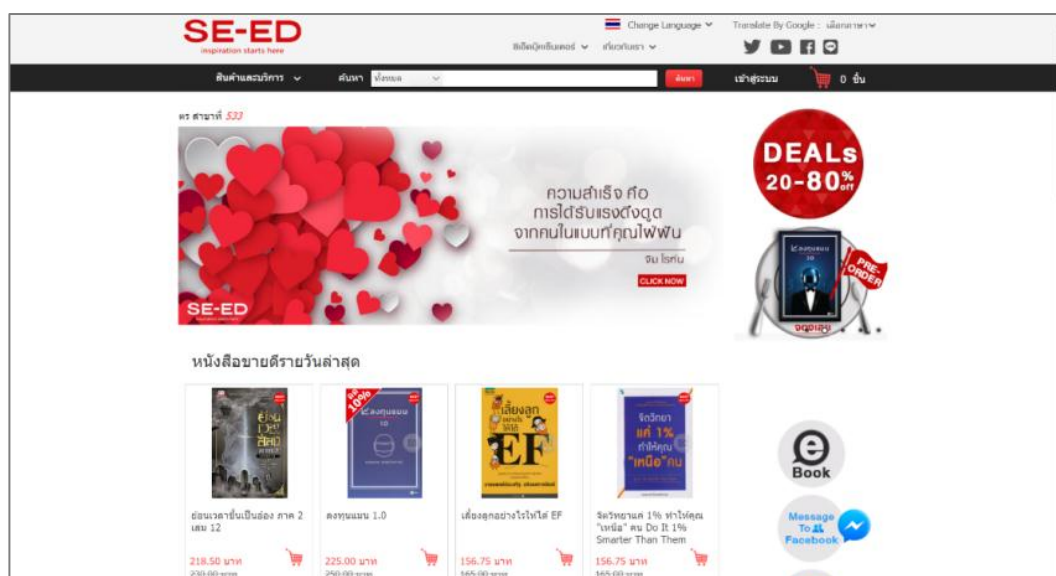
SE-ED
inspiration starts here

Change Language
Translate By Google : เลือกภาษา
ซีเอ็ดบุ๊คเซ็นเตอร์
เกี่ยวกับเรา

สินค้าและบริการ
ค้นหา ทั้งหมด
ค้นหา
เข้าสู่ระบบ
0 ชิ้น

ตร สาขาที่ 533

ความสำเร็จ คือ
การได้รับแรงดึงดูด
จากคนในแบบที่คุณใฝ่ฝัน
จิม โรห์น
CLICK NOW

SE-ED

DEALs
20-80% off

PRE-ORDER

หนังสือขายดีรายวันล่าสุด

ย้อนเวลาขั้นเป็นย่อง ภาค 2 เล่ม 12
218.50 บาท
230.00 บาท

ลด 10%
ลงทุนแมน 1.0
225.00 บาท
250.00 บาท

เลี้ยงลูกอย่างไรให้ได้ EF
156.75 บาท
165.00 บาท

จิตวิทยาแค่ 1% ทำให้คุณ "เหนือ" คน Do It 1% Smarter Than Them
156.75 บาท
165.00 บาท

e Book

Message To Facebook